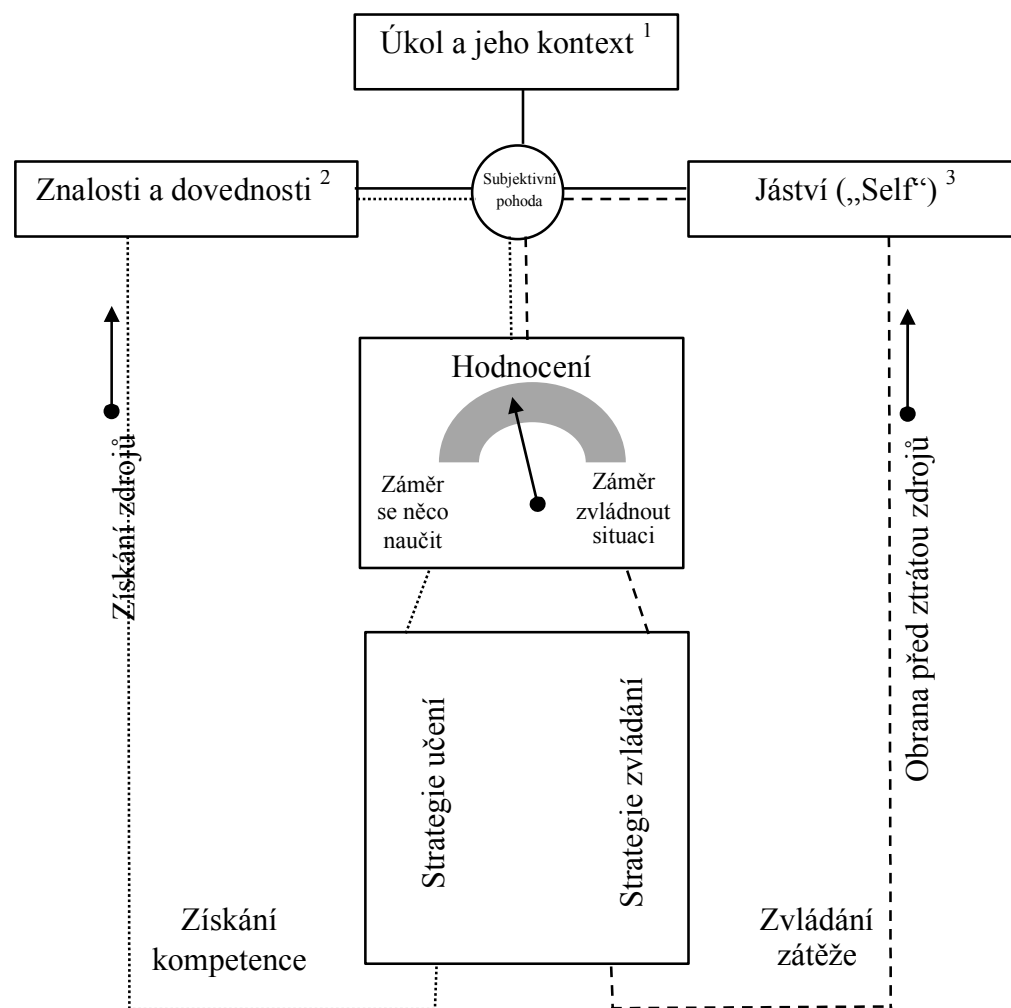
Úkol a jeho kontext $^1$

Znalosti a dovednosti $^2$

Subjektivní pohoda

Jáství („Self") $^3$

Získání zdrojů

Hodnocení

Záměr se něco naučit

Záměr zvládnout situaci

Obrana před ztrátou zdrojů

Strategie učení

Strategie zvládání

Získání kompetence

Zvládání zátěže